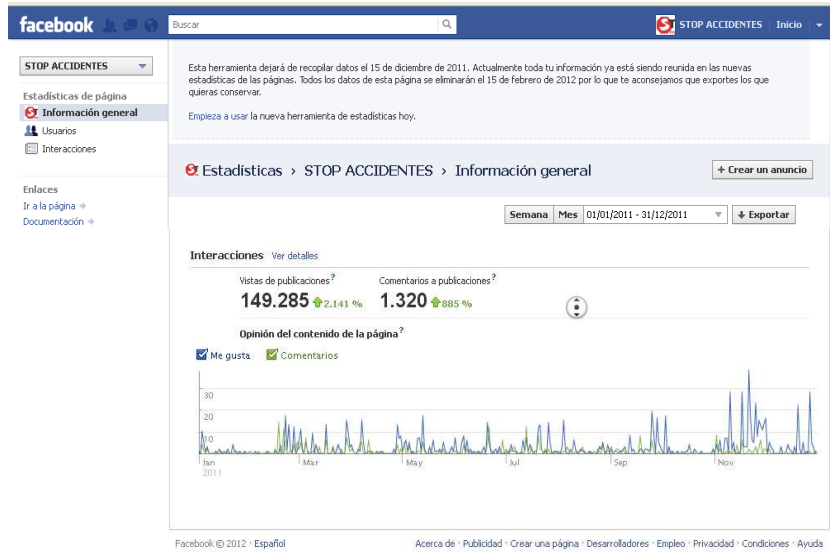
facebook

Buscar

STOP ACCIDENTES Inicio

STOP ACCIDENTES

Estadísticas de página
Información general
Usuarios
Interacciones

Enlaces
Ir a la página
Documentación

Esta herramienta dejará de recopilar datos el 15 de diciembre de 2011. Actualmente toda tu información ya está siendo reunida en las nuevas estadísticas de las páginas. Todos los datos de esta página se eliminarán el 15 de febrero de 2012 por lo que te aconsejamos que exportes los que quieras conservar.

Empieza a usar la nueva herramienta de estadísticas hoy.

Estadísticas › STOP ACCIDENTES › Información general

+ Crear un anuncio

Semana Mes 01/01/2011 - 31/12/2011 Exportar

Interacciones Ver detalles

Vistas de publicaciones?
149.285 2.141 %

Comentarios a publicaciones?
1.320 885 %

Opinión del contenido de la página?

Me gusta Comentarios

30
20
10

Jan 2011 Mar May Jul Sep Nov

Facebook © 2012 · Español

Acerca de · Publicidad · Crear una página · Desarrolladores · Empleo · Privacidad · Condiciones · Ayuda